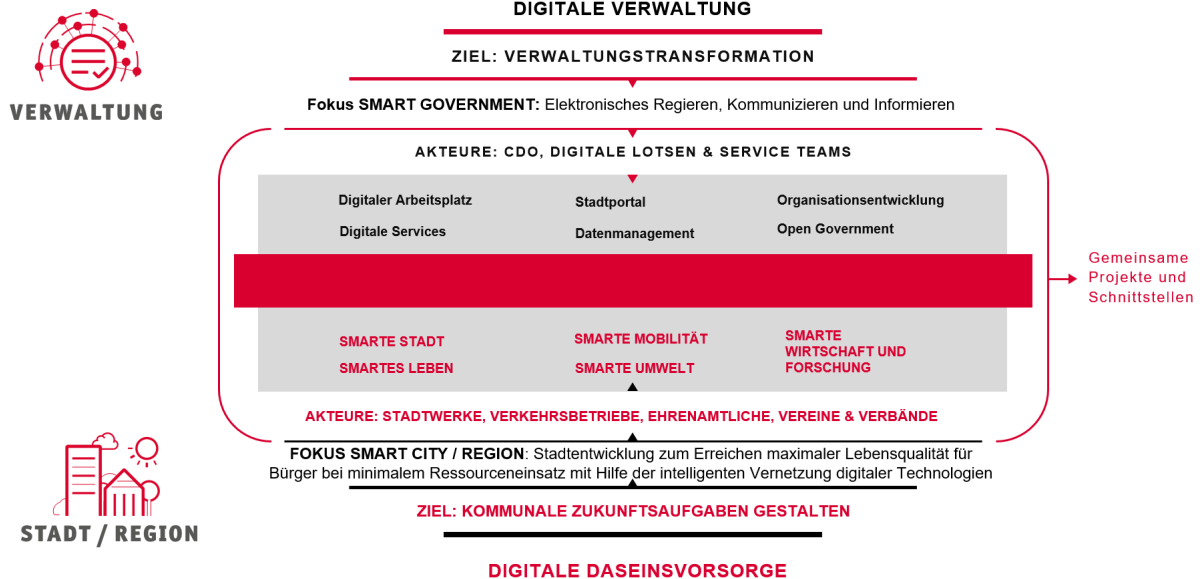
VERWALTUNG

DIGITALE VERWALTUNG

ZIEL: VERWALTUNGSTRANSFORMATION

Fokus SMART GOVERNMENT: Elektronisches Regieren, Kommunizieren und Informieren

AKTEURE: CDO, DIGITALE LOTSEN & SERVICE TEAMS

Digitaler Arbeitsplatz
Digitale Services

Stadtportal
Datenmanagement

Organisationsentwicklung
Open Government

Gemeinsame Projekte und Schnittstellen

SMARTE STADT
SMARTES LEBEN

SMARTE MOBILITÄT
SMARTE UMWELT

SMARTE WIRTSCHAFT UND FORSCHUNG

AKTEURE: STADTWERKE, VERKEHRSBETRIEBE, EHRENAMTLICHE, VEREINE & VERBÄNDE

FOKUS SMART CITY / REGION: Stadtentwicklung zum Erreichen maximaler Lebensqualität für Bürger bei minimalem Ressourceneinsatz mit Hilfe der intelligenten Vernetzung digitaler Technologien

ZIEL: KOMMUNALE ZUKUNFTSAUFGABEN GESTALTEN

DIGITALE DASEINSVORSORGE

STADT / REGION